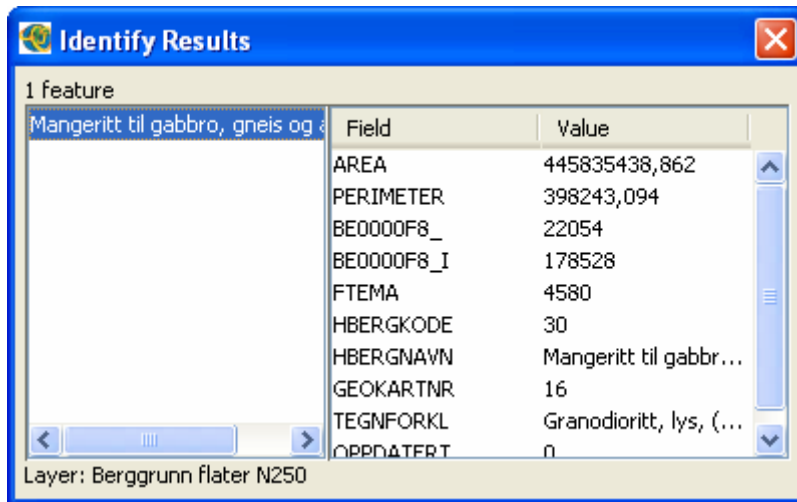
Identify Results

1 feature

Mangeritt til gabbro, gneis og a

| Field | Value |
|---|---|
| AREA | 445835438,862 |
| PERIMETER | 398243,094 |
| BE0000F8_ | 22054 |
| BE0000F8_I | 178528 |
| FTEMA | 4580 |
| HBERGKODE | 30 |
| HBERGNAVN | Mangeritt til gabbr... |
| GEOKARTNR | 16 |
| TEGNFORKL | Granodioritt, lys, (... |
| OPPDATERT | 0 |

Layer: Berggrunn flater N250